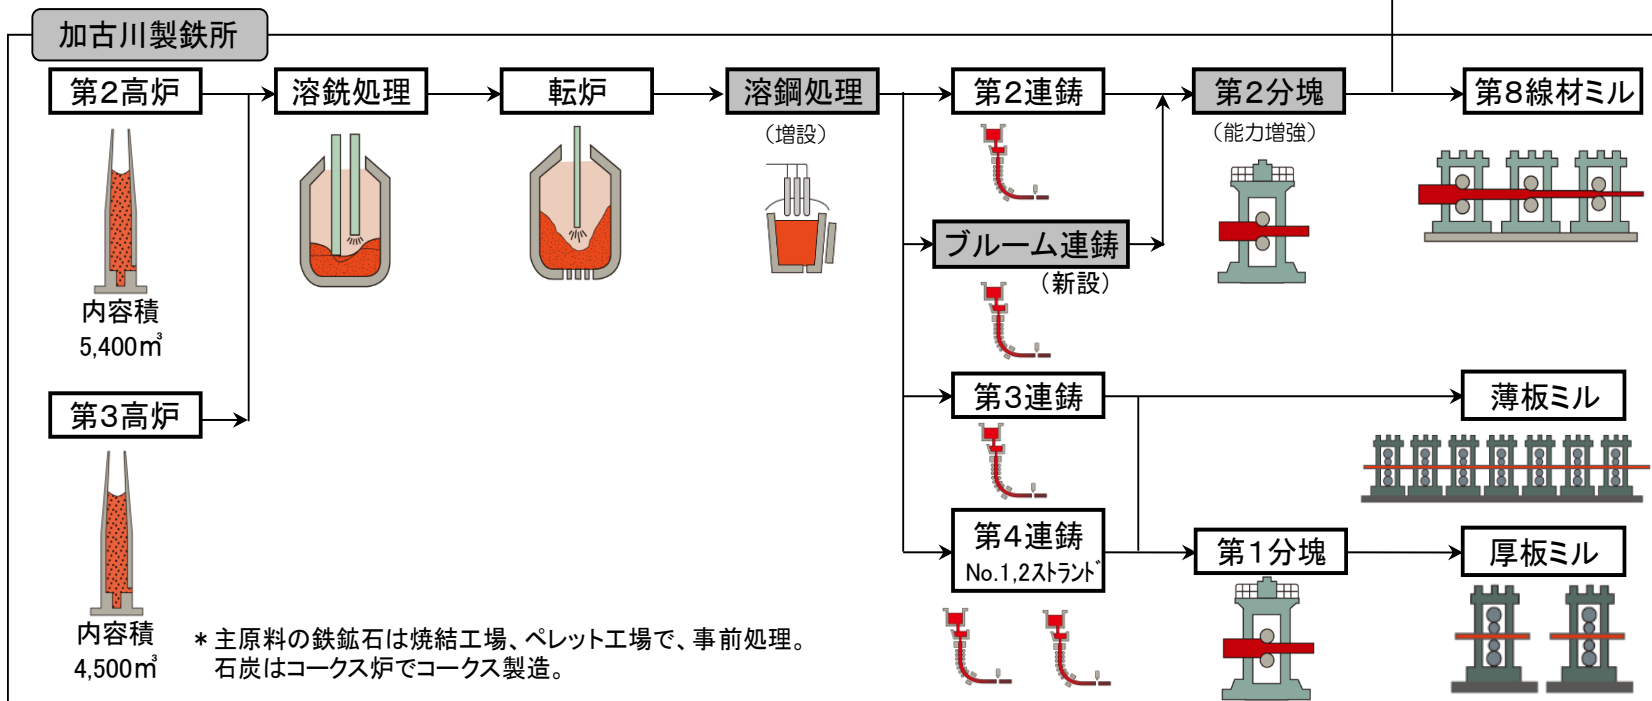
加古川製鉄所

第2高炉

内容積
5,400㎥

第3高炉

内容積
4,500㎥

溶銑処理

転炉

溶鋼処理
（増設）

第2連鋳

ブルーム連鋳
（新設）

第3連鋳

第4連鋳
No.1,2ｽﾄﾗﾝﾄﾞ

第2分塊
（能力増強）

第1分塊

第8線材ミル

薄板ミル

厚板ミル

＊主原料の鉄鉱石は焼結工場、ペレット工場で、事前処理。
石炭はコークス炉でコークス製造。